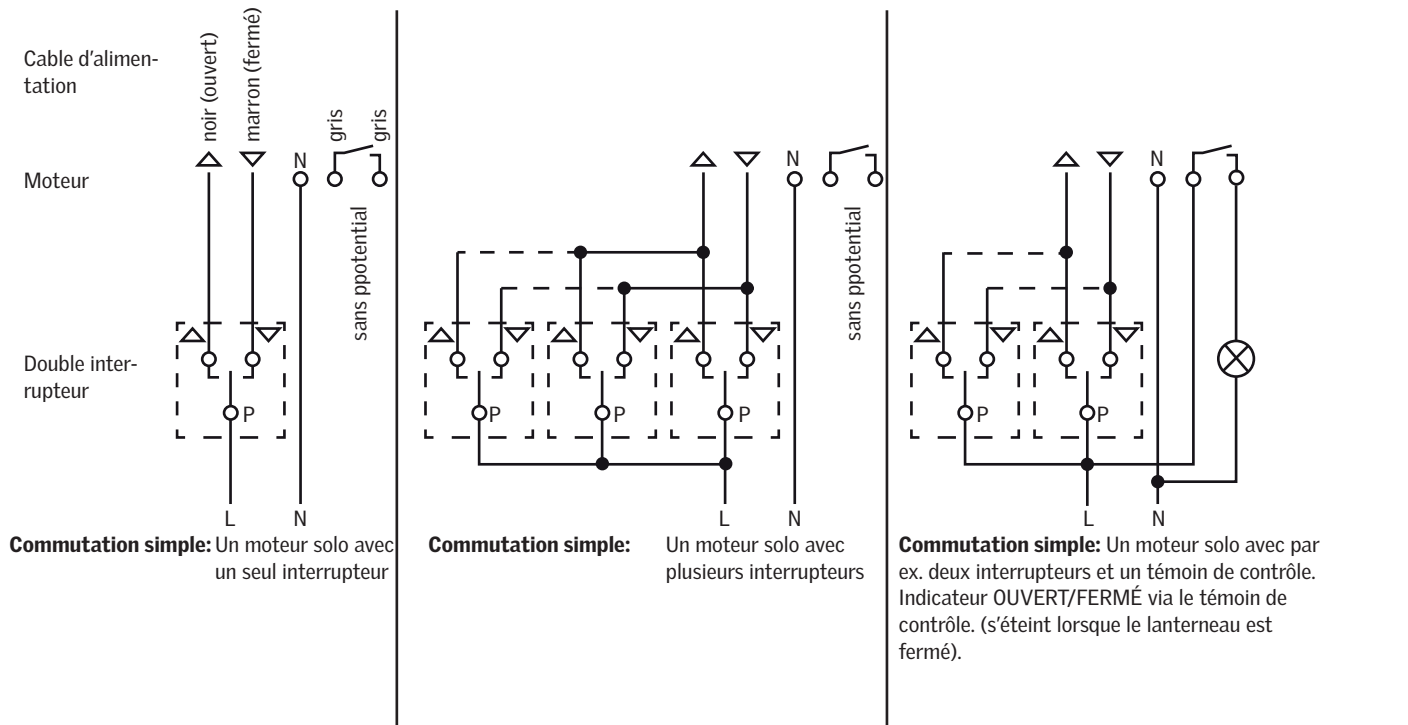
Cable d'alimentation

noir (ouvert)
marron (fermé)
gris
gris

Moteur

N

sans ppotential

Double interrupteur

P

L
N

**Commutation simple:** Un moteur solo avec un seul interrupteur

N

sans ppotential

P
P
P

L
N

**Commutation simple:** Un moteur solo avec plusieurs interrupteurs

N

P
P

L
N

**Commutation simple:** Un moteur solo avec par ex. deux interrupteurs et un témoin de contrôle. Indicateur OUVERT/FERMÉ via le témoin de contrôle. (s'éteint lorsque le lanterneau est fermé).